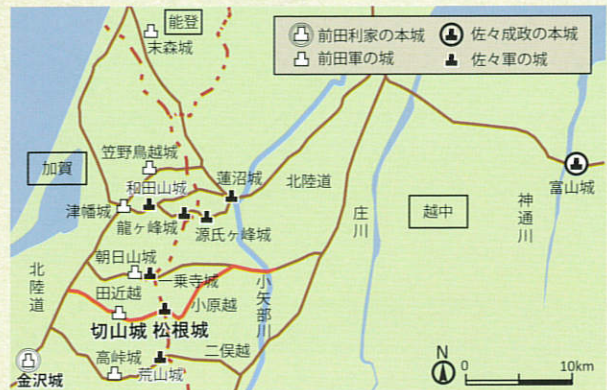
能登
末森城
前田利家の本城
前田軍の城
佐々成政の本城
佐々軍の城
加賀
笠野鳥越城
和田山城
蓮沼城
北陸道
津幡城
龍ヶ峰城
源氏ヶ峰城
庄川
越中
神通川
富山城
朝日山城
一乗寺城
田近越
小原越
小矢部川
北陸道
切山城
松根城
高峠城
二俣越
荒山城
金沢城
N
0
10km